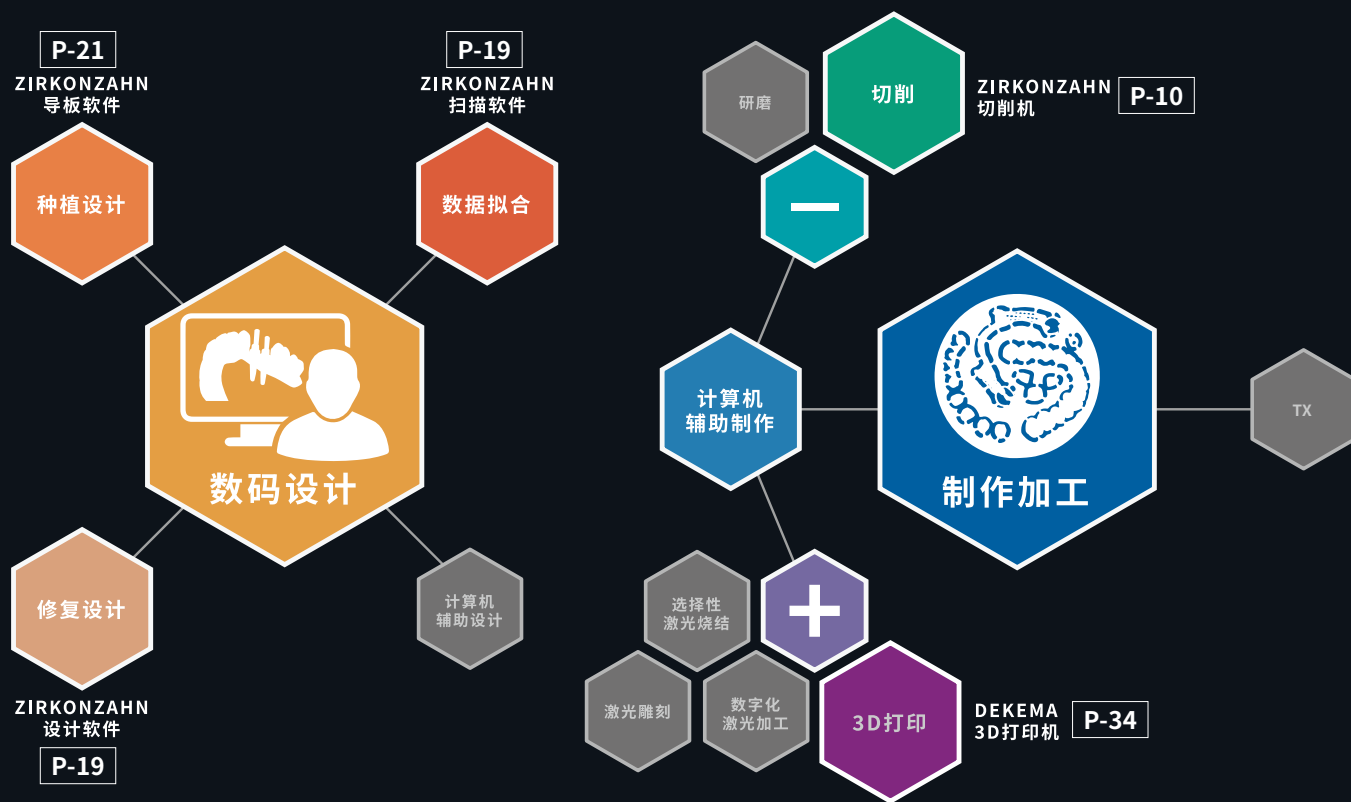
P-21
ZIRKONZAHN
导板软件

种植设计

P-19
ZIRKONZAHN
扫描软件

数据拟合

数码设计

修复设计

ZIRKONZAHN
设计软件
P-19

计算机
辅助设计

研磨

切削

ZIRKONZAHN
切削机
P-10

—

计算机
辅助制作

制作加工

TX

选择性
激光烧结

+

激光雕刻

数字化
激光加工

3D打印

DEKEMA
3D打印机
P-34